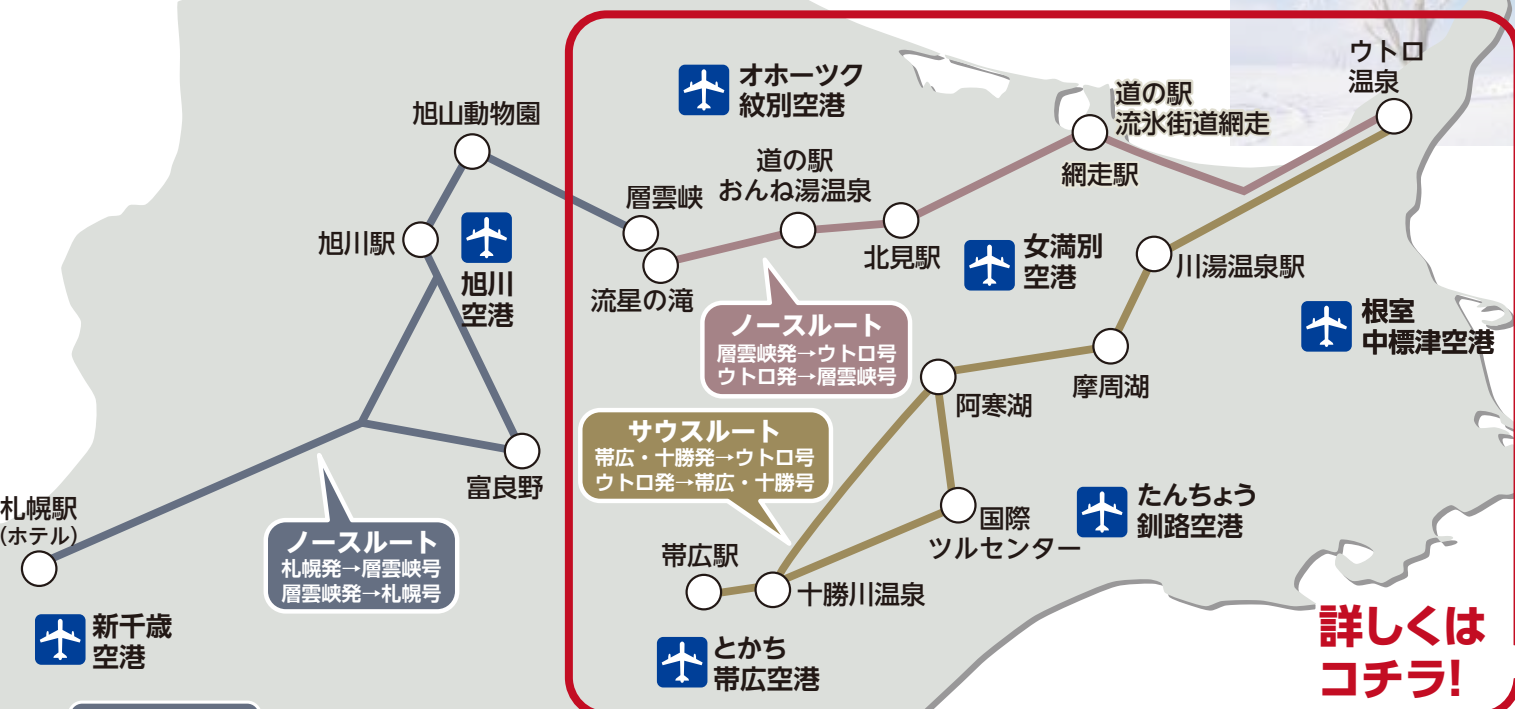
オホーツク
紋別空港

ウトロ
温泉

道の駅
流氷街道網走

旭山動物園

道の駅
おんね湯温泉

層雲峡

網走駅

旭川駅

旭川
空港

北見駅

女満別
空港

川湯温泉駅

流星の滝

ノースルート
層雲峡発→ウトロ号
ウトロ発→層雲峡号

根室
中標津空港

摩周湖

阿寒湖

サウスルート
帯広・十勝発→ウトロ号
ウトロ発→帯広・十勝号

富良野

札幌駅
(ホテル)

国際
ツルセンター

たんちょう
釧路空港

ノースルート
札幌発→層雲峡号
層雲峡発→札幌号

帯広駅

十勝川温泉

新千歳
空港

とかち
帯広空港

詳しくは
コチラ!